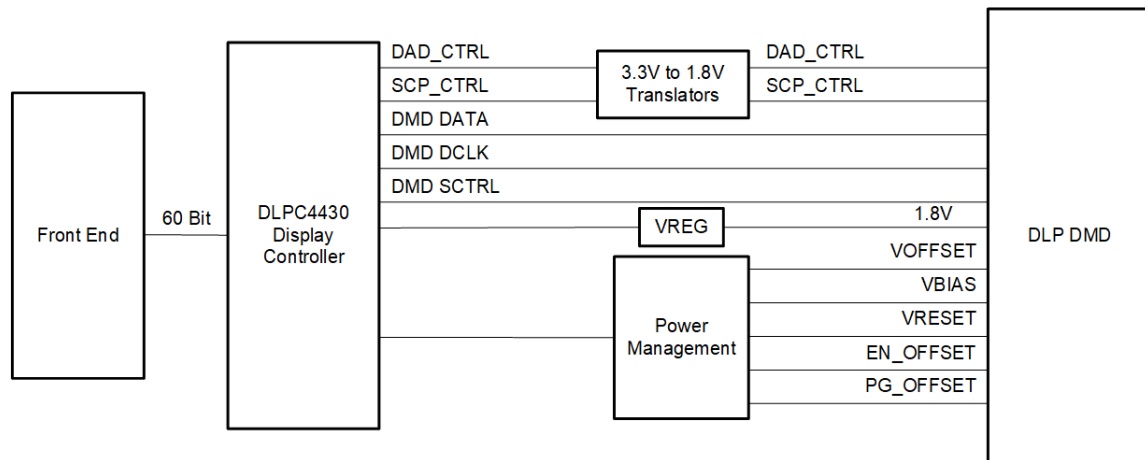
Front End

60 Bit

DLPC4430
Display
Controller

DAD_CTRL
SCP_CTRL
DMD DATA
DMD DCLK
DMD SCTRL

3.3V to 1.8V
Translators

DAD_CTRL
SCP_CTRL

VREG

1.8V

Power
Management

VOFFSET
VBIAS
VRESET
EN_OFFSET
PG_OFFSET

DLP DMD